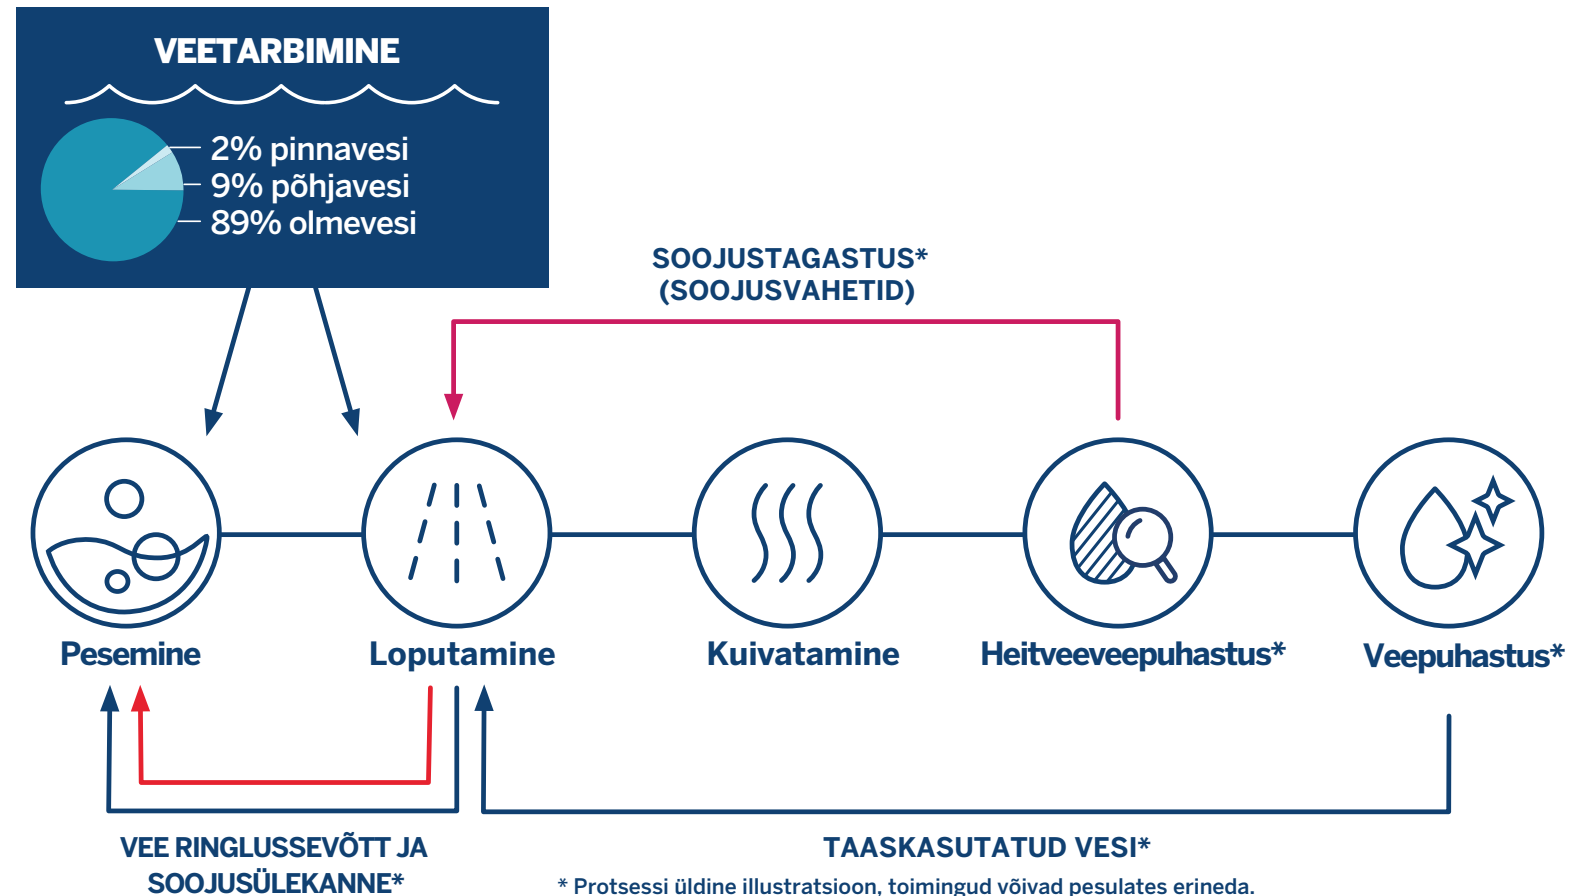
VEETARBIMINE

2% pinnavesi
9% põhjavesi
89% olmevesi

SOOJUSTAGASTUS*
(SOOJUSVAHETID)

Pesemine
Loputamine
Kuivatamine
Heitveeveepuhastus*
Veepuhastus*

VEE RINGLUSSEVÕTT JA SOOJUSÜLEKANNE*

TAASKASUTATUD VESI*

* Protsessi üldine illustratsioon, toimingud võivad pesulates erineda.